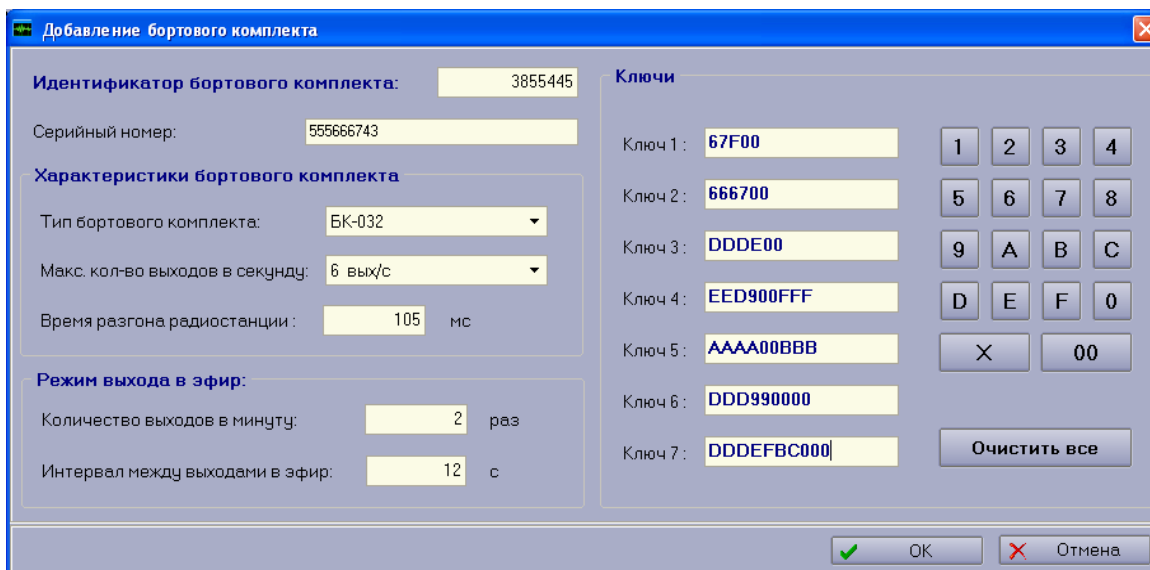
Добавление бортового комплекта

Идентификатор бортового комплекта: 3855445

Серийный номер: 555666743

Характеристики бортового комплекта

Тип бортового комплекта: БК-032

Макс. кол-во выходов в секунду: 6 вых/с

Время разгона радиостанции : 105 мс

Режим выхода в эфир:

Количество выходов в минуту: 2 раз

Интервал между выходами в эфир: 12 с

Ключи

Ключ 1 : 67F00

Ключ 2 : 666700

Ключ 3 : DDDE00

Ключ 4 : EED900FFF

Ключ 5 : AAAA00BBB

Ключ 6 : DDD990000

Ключ 7 : DDDEFBC000

1 2 3 4
5 6 7 8
9 A B C
D E F 0
X 00

Очистить все

OK

Отмена